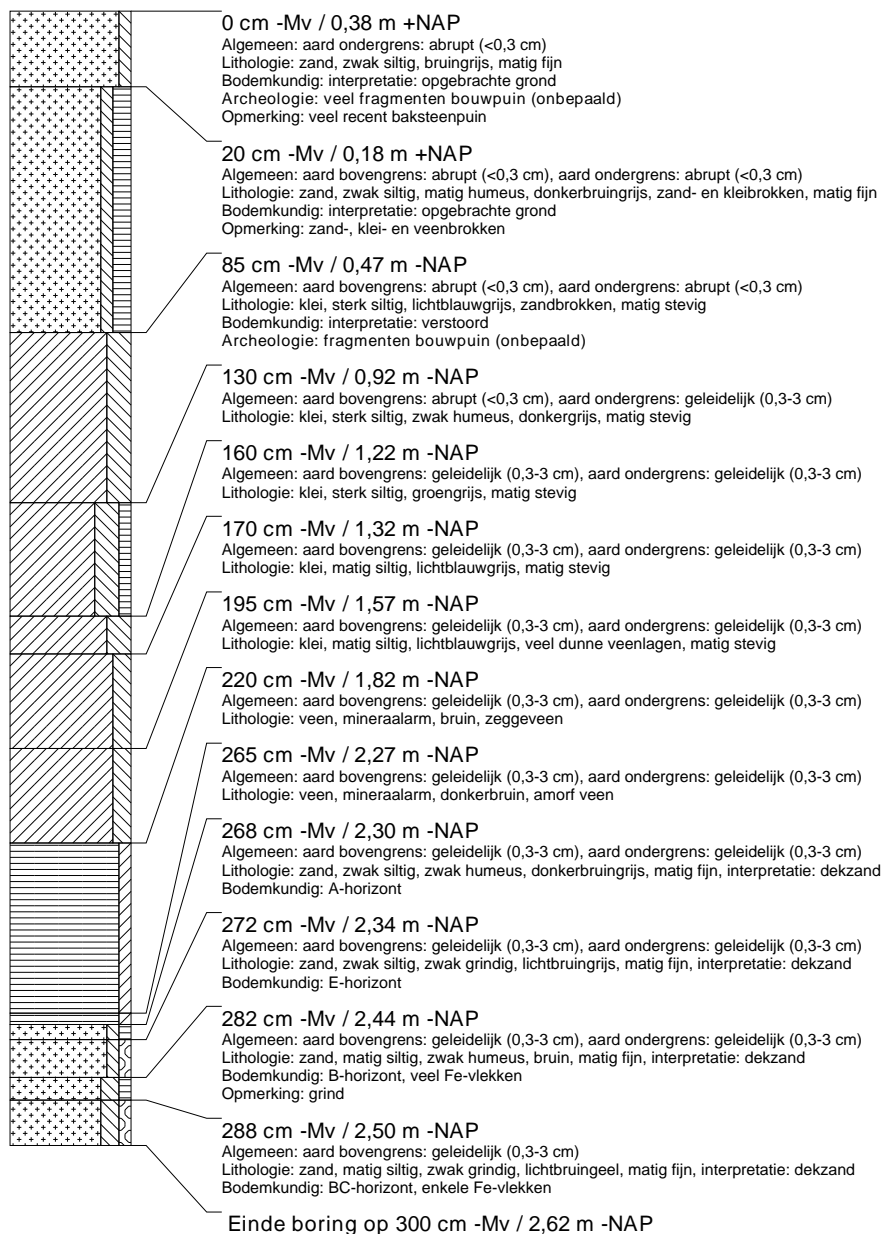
0 cm -Mv / 0,38 m +NAP
Algemeen: aard ondergrens: abrupt (<0,3 cm)
Lithologie: zand, zwak siltig, bruingrijs, matig fijn
Bodemkundig: interpretatie: opgebrachte grond
Archeologie: veel fragmenten bouwpuin (onbepaald)
Opmerking: veel recent baksteenpuin

20 cm -Mv / 0,18 m +NAP
Algemeen: aard bovengrens: abrupt (<0,3 cm), aard ondergrens: abrupt (<0,3 cm)
Lithologie: zand, zwak siltig, matig humeus, donkerbruingrijs, zand- en kleibrokken, matig fijn
Bodemkundig: interpretatie: opgebrachte grond
Opmerking: zand-, klei- en veenbrokken

85 cm -Mv / 0,47 m -NAP
Algemeen: aard bovengrens: abrupt (<0,3 cm), aard ondergrens: abrupt (<0,3 cm)
Lithologie: klei, sterk siltig, lichtblauwgrijs, zandbrokken, matig stevig
Bodemkundig: interpretatie: verstoord
Archeologie: fragmenten bouwpuin (onbepaald)

130 cm -Mv / 0,92 m -NAP
Algemeen: aard bovengrens: abrupt (<0,3 cm), aard ondergrens: geleidelijk (0,3-3 cm)
Lithologie: klei, sterk siltig, zwak humeus, donkergrijs, matig stevig

160 cm -Mv / 1,22 m -NAP
Algemeen: aard bovengrens: geleidelijk (0,3-3 cm), aard ondergrens: geleidelijk (0,3-3 cm)
Lithologie: klei, sterk siltig, groengrijs, matig stevig

170 cm -Mv / 1,32 m -NAP
Algemeen: aard bovengrens: geleidelijk (0,3-3 cm), aard ondergrens: geleidelijk (0,3-3 cm)
Lithologie: klei, matig siltig, lichtblauwgrijs, matig stevig

195 cm -Mv / 1,57 m -NAP
Algemeen: aard bovengrens: geleidelijk (0,3-3 cm), aard ondergrens: geleidelijk (0,3-3 cm)
Lithologie: klei, matig siltig, lichtblauwgrijs, veel dunne veenlagen, matig stevig

220 cm -Mv / 1,82 m -NAP
Algemeen: aard bovengrens: geleidelijk (0,3-3 cm), aard ondergrens: geleidelijk (0,3-3 cm)
Lithologie: veen, mineraalarm, bruin, zeggeveen

265 cm -Mv / 2,27 m -NAP
Algemeen: aard bovengrens: geleidelijk (0,3-3 cm), aard ondergrens: geleidelijk (0,3-3 cm)
Lithologie: veen, mineraalarm, donkerbruin, amorf veen

268 cm -Mv / 2,30 m -NAP
Algemeen: aard bovengrens: geleidelijk (0,3-3 cm), aard ondergrens: geleidelijk (0,3-3 cm)
Lithologie: zand, zwak siltig, zwak humeus, donkerbruingrijs, matig fijn, interpretatie: dekzand
Bodemkundig: A-horizont

272 cm -Mv / 2,34 m -NAP
Algemeen: aard bovengrens: geleidelijk (0,3-3 cm), aard ondergrens: geleidelijk (0,3-3 cm)
Lithologie: zand, zwak siltig, zwak grindig, lichtbruingrijs, matig fijn, interpretatie: dekzand
Bodemkundig: E-horizont

282 cm -Mv / 2,44 m -NAP
Algemeen: aard bovengrens: geleidelijk (0,3-3 cm), aard ondergrens: geleidelijk (0,3-3 cm)
Lithologie: zand, matig siltig, zwak humeus, bruin, matig fijn, interpretatie: dekzand
Bodemkundig: B-horizont, veel Fe-vlekken
Opmerking: grind

288 cm -Mv / 2,50 m -NAP
Algemeen: aard bovengrens: geleidelijk (0,3-3 cm)
Lithologie: zand, matig siltig, zwak grindig, lichtbruingeel, matig fijn, interpretatie: dekzand
Bodemkundig: BC-horizont, enkele Fe-vlekken

Einde boring op 300 cm -Mv / 2,62 m -NAP